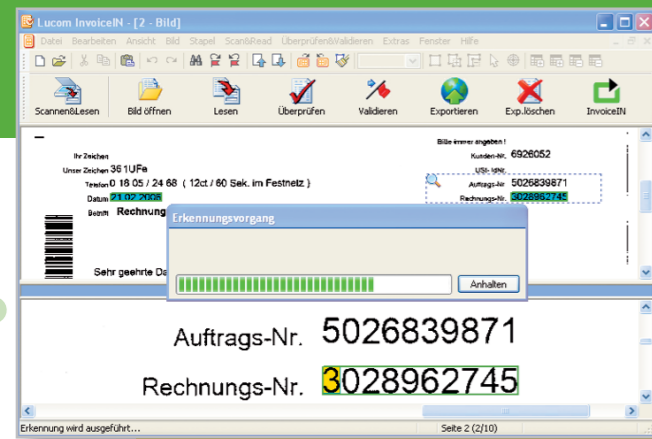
Lucom InvoiceIN - [2 - Bild]

Datei Bearbeiten Ansicht Bild Stapel Scan&Read Überprüfen&Validieren Extras Fenster Hilfe

Scannen&Lesen Bild öffnen Lesen Überprüfen Validieren Exportieren Exp.löschen InvoiceIN

Ihr Zeichen
Unser Zeichen 361UFe
Telefon 0 18 05 / 24 68 ( 12ct / 60 Sek. im Festnetz )
Datum 21.02.2005
Betrifft Rechnung

Sehr geehrte Da

Bitte immer angeben !
Kunden-Nr. 6926052
USt-IdNr.
Auftrags-Nr. 5026839871
Rechnungs-Nr. 3028962745

Erkennungsvorgang

Anhalten

Auftrags-Nr. 5026839871
Rechnungs-Nr. 3028962745

Erkennung wird ausgeführt...
Seite 2 (2/10)